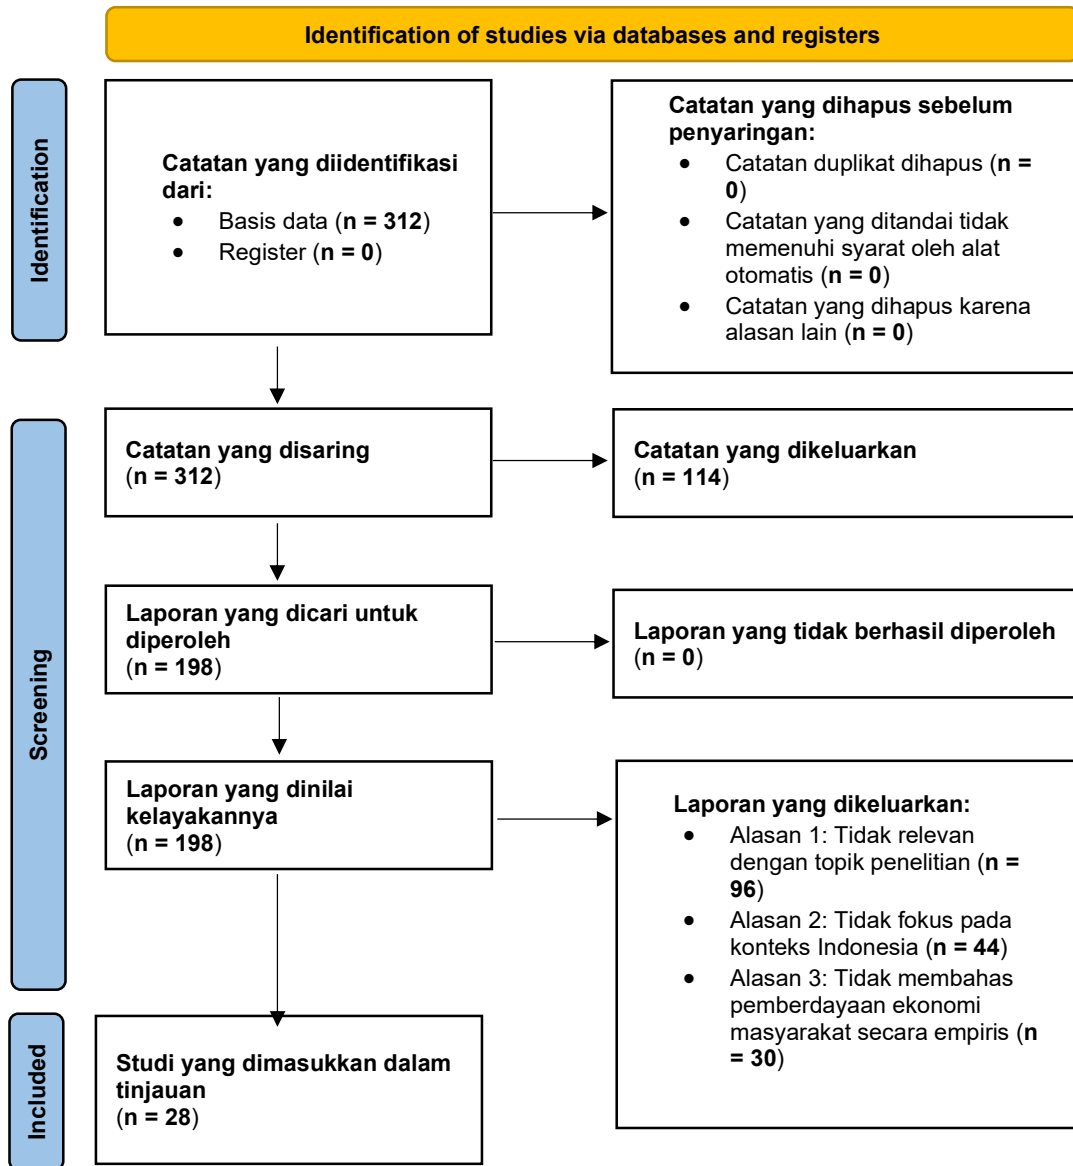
Identification of studies via databases and registers

Identification

Catatan yang diidentifikasi dari:
- Basis data (n = 312)
- Register (n = 0)

Catatan yang dihapus sebelum penyaringan:
- Catatan duplikat dihapus (n = 0)
- Catatan yang ditandai tidak memenuhi syarat oleh alat otomatis (n = 0)
- Catatan yang dihapus karena alasan lain (n = 0)

Screening

Catatan yang disaring (n = 312)

Catatan yang dikeluarkan (n = 114)

Laporan yang dicari untuk diperoleh (n = 198)

Laporan yang tidak berhasil diperoleh (n = 0)

Laporan yang dinilai kelayakannya (n = 198)

Laporan yang dikeluarkan:
- Alasan 1: Tidak relevan dengan topik penelitian (n = 96)
- Alasan 2: Tidak fokus pada konteks Indonesia (n = 44)
- Alasan 3: Tidak membahas pemberdayaan ekonomi masyarakat secara empiris (n = 30)

Included

Studi yang dimasukkan dalam tinjauan (n = 28)